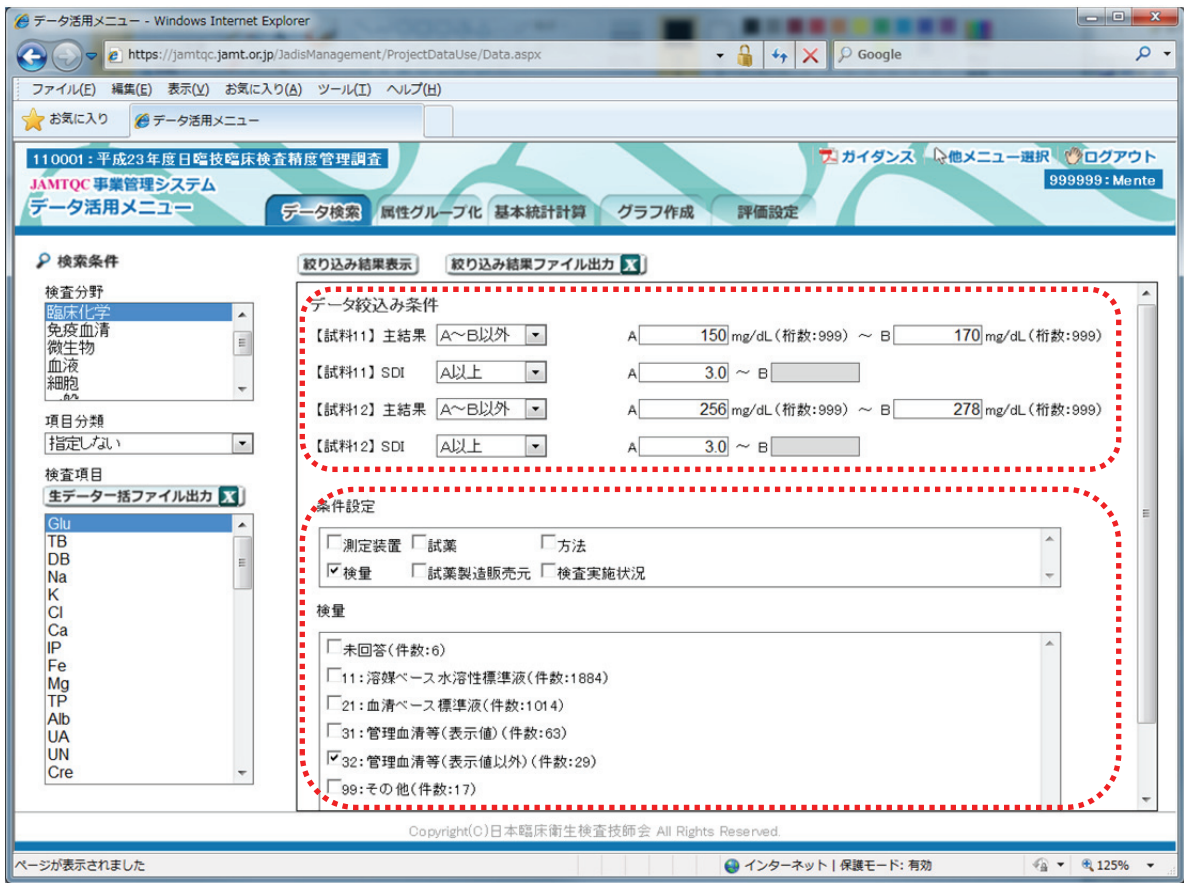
データ活用メニュー - Windows Internet Explorer

https://jamtqc.jamt.or.jp/JadisManagement/ProjectDataUse/Data.aspx

Google

ファイル(F) 編集(E) 表示(V) お気に入り(A) ツール(T) ヘルプ(H)

お気に入り
データ活用メニュー

110001：平成23年度日臨技臨床検査精度管理調査
JAMTQC 事業管理システム
データ活用メニュー

ガイダンス 他メニュー選択 ログアウト
999999：Mente

データ検索 属性グループ化 基本統計計算 グラフ作成 評価設定

検索条件

検査分野
臨床化学
免疫血清
微生物
血液
細胞

項目分類
指定しない

検査項目
生データ一括ファイル出力

Glu
TB
DB
Na
K
Cl
Ca
IP
Fe
Mg
TP
Alb
UA
UN
Cre

絞り込み結果表示
絞り込み結果ファイル出力

データ絞込み条件

| 【試料11】主結果 | A～B以外 | A 150 mg/dL（桁数:999） ～ B 170 mg/dL（桁数:999） |
|---|---|---|
| 【試料11】SDI | A以上 | A 3.0 ～ B |
| 【試料12】主結果 | A～B以外 | A 256 mg/dL（桁数:999） ～ B 278 mg/dL（桁数:999） |
| 【試料12】SDI | A以上 | A 3.0 ～ B |

条件設定
測定装置 試薬 方法
検量 試薬製造販売元 検査実施状況

検量
未回答（件数:6）
11：溶媒ベース水溶性標準液（件数:1884）
21：血清ベース標準液（件数:1014）
31：管理血清等（表示値）（件数:63）
32：管理血清等（表示値以外）（件数:29）
99：その他（件数:17）

Copyright(C)日本臨床衛生検査技師会 All Rights Reserved.

ページが表示されました
インターネット | 保護モード: 有効
125%